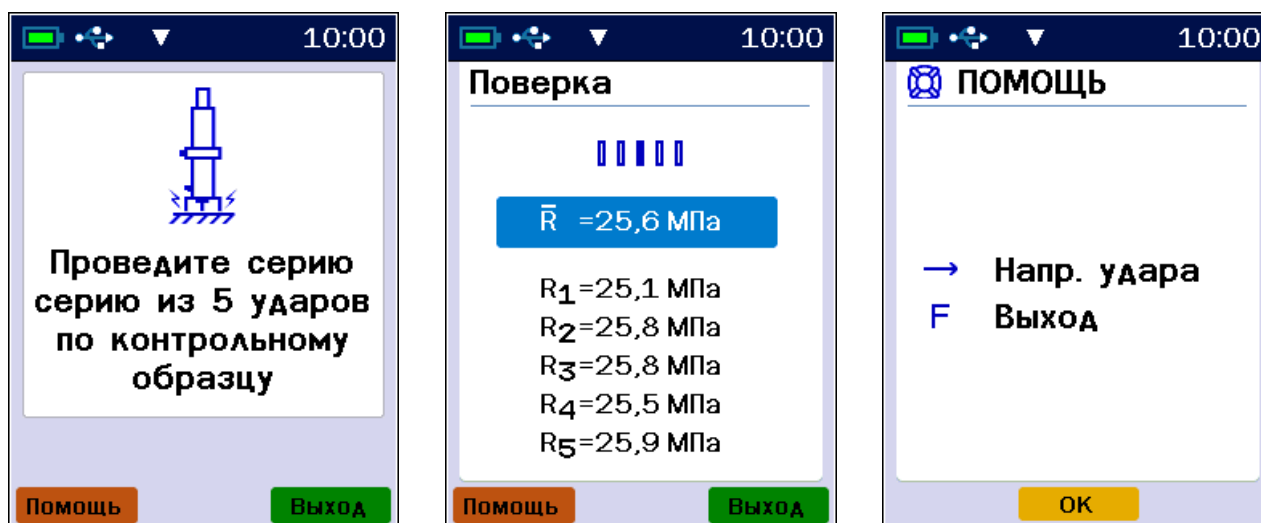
10:00

Проведите серию серию из 5 ударов по контрольному образцу

Помощь

Выход

10:00

Поверка

$\bar{R}$ =25,6 МПа

$R_1$=25,1 МПа
$R_2$=25,8 МПа
$R_3$=25,8 МПа
$R_4$=25,5 МПа
$R_5$=25,9 МПа

Помощь

Выход

10:00

ПОМОЩЬ

→ Напр. удара
F Выход

OK